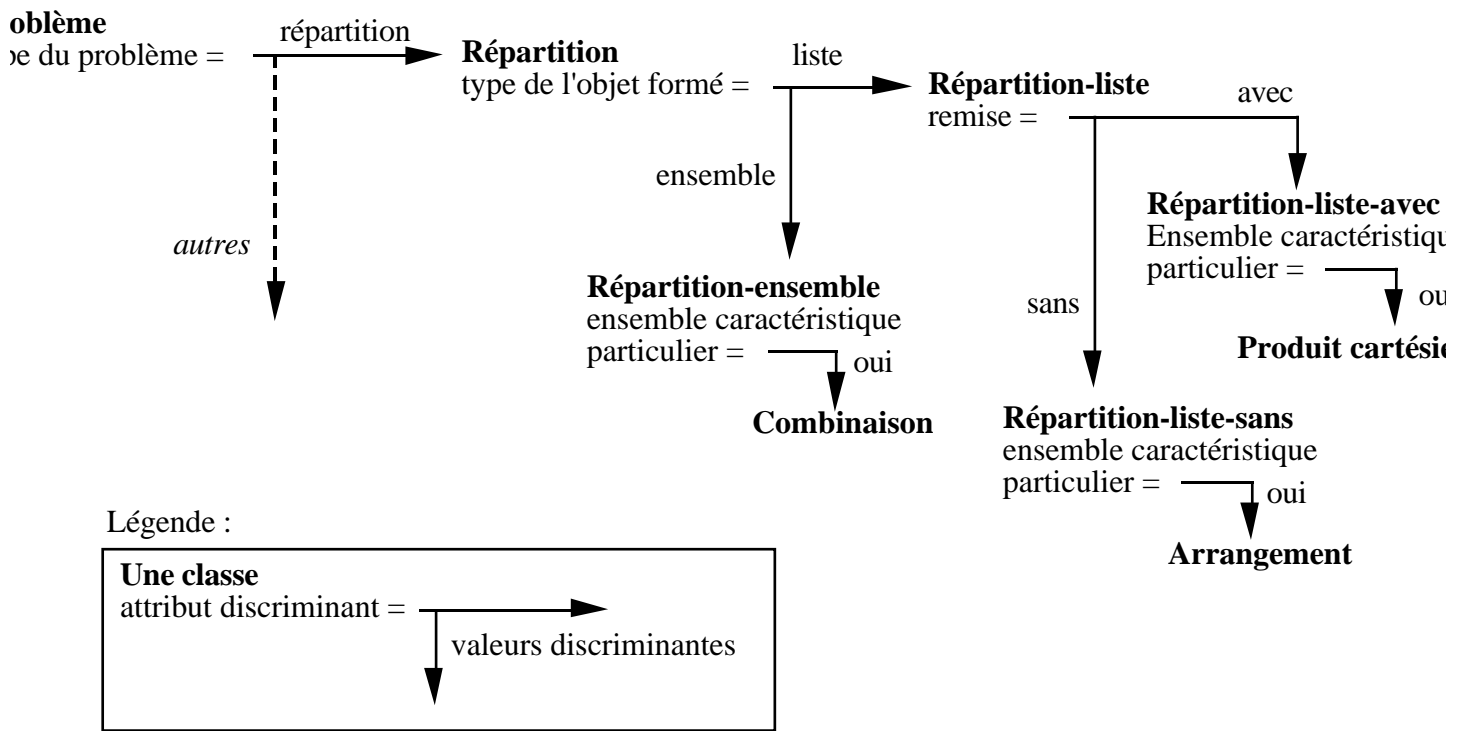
**oblème**
ɔe du problème =

répartition

*autres*

**Répartition**
type de l'objet formé =

liste

ensemble

**Répartition-ensemble**
ensemble caractéristique particulier =

oui

**Combinaison**

**Répartition-liste**
remise =

avec

sans

**Répartition-liste-avec**
Ensemble caractéristiqu
particulier =

ou

**Produit cartésic**

**Répartition-liste-sans**
ensemble caractéristique particulier =

oui

**Arrangement**

Légende :

**Une classe**
attribut discriminant =

valeurs discriminantes